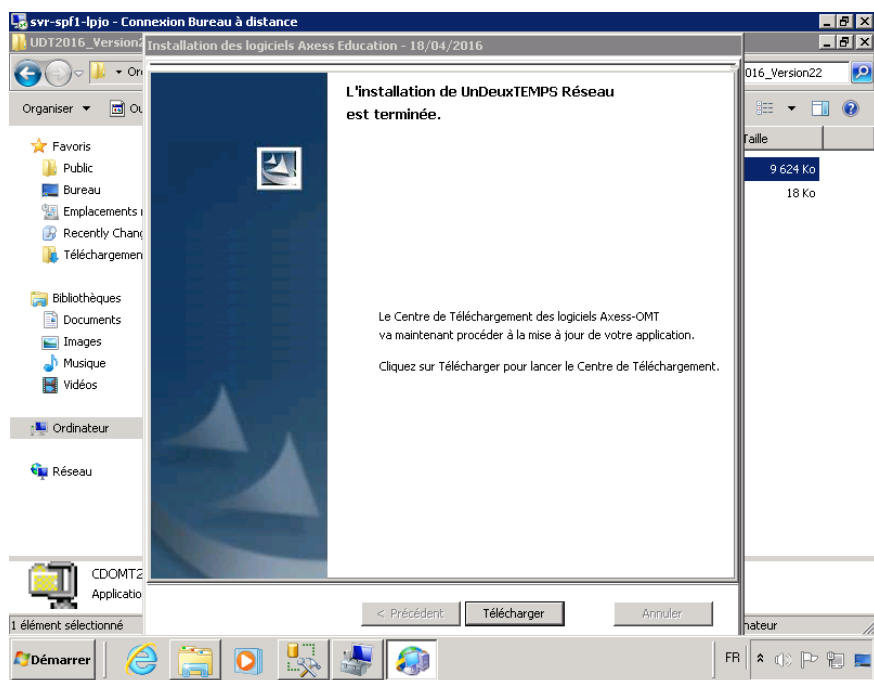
svr-spf1-lpjo - Connexion Bureau à distance

UDT2016_Version2

Installation des logiciels Axess Education - 18/04/2016

Or

016_Version22

Organiser ▾

Ou

Taille

9 624 Ko

18 Ko

Favoris

Public

Bureau

Emplacements r

Recently Chang

Téléchargemen

Bibliothèques

Documents

Images

Musique

Vidéos

Ordinateur

Réseau

CDOMTZ

Applicatio

1 élément sélectionné

nateur

L'installation de UnDeuxTEMPS Réseau est terminée.

Le Centre de Téléchargement des logiciels Axess-OMT va maintenant procéder à la mise à jour de votre application.

Cliquez sur Télécharger pour lancer le Centre de Téléchargement.

< Précédent

Télécharger

Annuler

Démarrer

FR